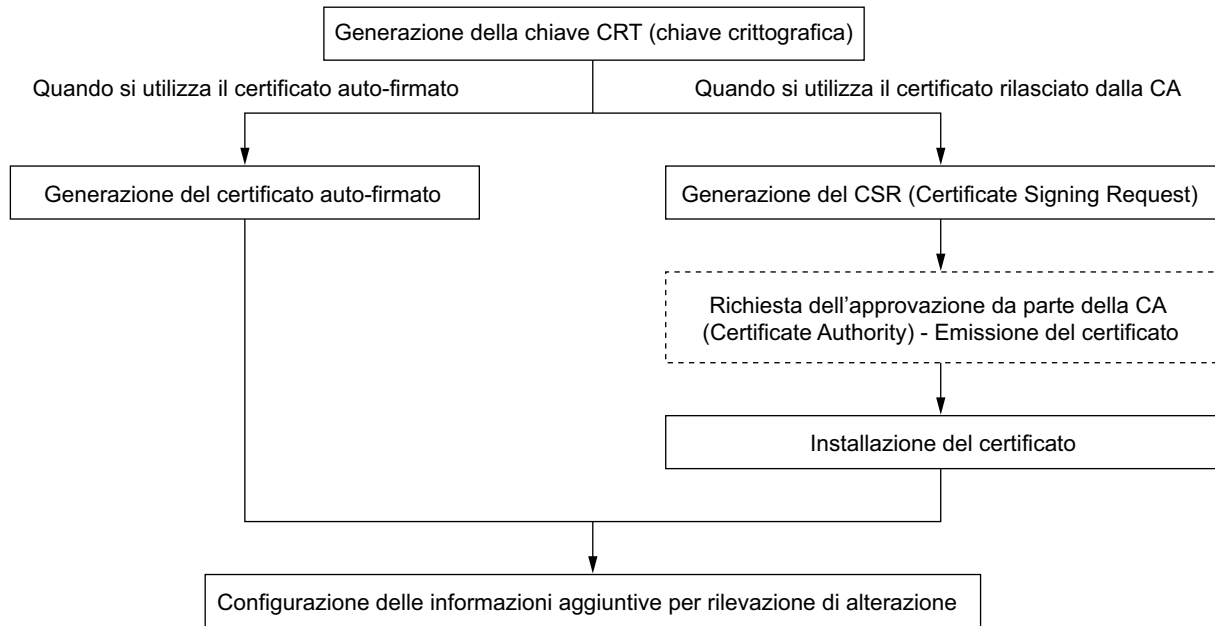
Generazione della chiave CRT (chiave crittografica)

Quando si utilizza il certificato auto-firmato

Quando si utilizza il certificato rilasciato dalla CA

Generazione del certificato auto-firmato

Generazione del CSR (Certificate Signing Request)

Richiesta dell'approvazione da parte della CA (Certificate Authority) - Emissione del certificato

Installazione del certificato

Configurazione delle informazioni aggiuntive per rilevazione di alterazione